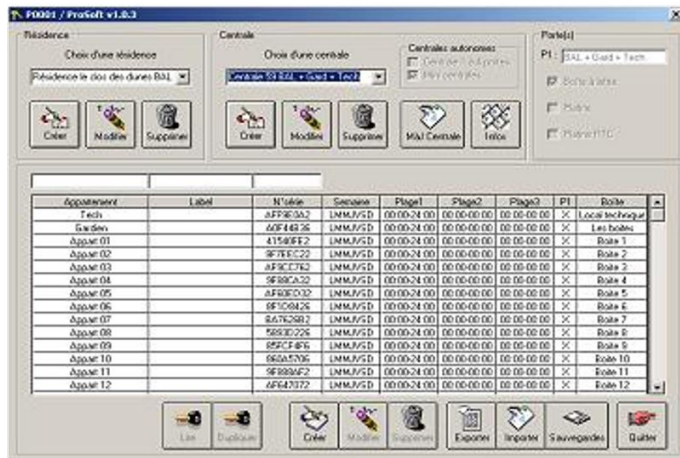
P0001 / ProSoft v1.0.3

Résidence
Choix d'une résidence
Résidence le clos des dunes BAL
Créer
Modifier
Supprimer

Centrale
Choix d'une centrale
Centrale BFBAL + Gaid + Tech
Créer
Modifier
Supprimer
Centrales autonomes
Centrale 1 à 8 portes
Mini centrales
MàJ Centrale
Infos

Porte(s)
P1 : BAL + Gaid + Tech
Boite à lettre
Platine
Platine HTC

| Appartement | Label | N°série | Semaine | Plage1 | Plage2 | Plage3 | P1 | Boîte |
|---|---|---|---|---|---|---|---|---|
| Tech | | AFF9E0A2 | LMMJVSD | 00:00-24:00 | 00:00-00:00 | 00:00-00:00 | X | Local technique |
| Garden | | A0F44836 | LMMJVSD | 00:00-24:00 | 00:00-00:00 | 00:00-00:00 | X | Les boites |
| Appart 01 | | 41540FE2 | LMMJVSD | 00:00-24:00 | 00:00-00:00 | 00:00-00:00 | X | Boite 1 |
| Appart 02 | | 8F7EEC22 | LMMJVSD | 00:00-24:00 | 00:00-00:00 | 00:00-00:00 | X | Boite 2 |
| Appart 03 | | AF8CC7A2 | LMMJVSD | 00:00-24:00 | 00:00-00:00 | 00:00-00:00 | X | Boite 3 |
| Appart 04 | | 3F88CA32 | LMMJVSD | 00:00-24:00 | 00:00-00:00 | 00:00-00:00 | X | Boite 4 |
| Appart 05 | | AF80ED32 | LMMJVSD | 00:00-24:00 | 00:00-00:00 | 00:00-00:00 | X | Boite 5 |
| Appart 06 | | 8F5D8426 | LMMJVSD | 00:00-24:00 | 00:00-00:00 | 00:00-00:00 | X | Boite 6 |
| Appart 07 | | 8A7628B2 | LMMJVSD | 00:00-24:00 | 00:00-00:00 | 00:00-00:00 | X | Boite 7 |
| Appart 08 | | 5B93D226 | LMMJVSD | 00:00-24:00 | 00:00-00:00 | 00:00-00:00 | X | Boite 8 |
| Appart 09 | | 85FCF4F6 | LMMJVSD | 00:00-24:00 | 00:00-00:00 | 00:00-00:00 | X | Boite 9 |
| Appart 10 | | 860A5706 | LMMJVSD | 00:00-24:00 | 00:00-00:00 | 00:00-00:00 | X | Boite 10 |
| Appart 11 | | 9F888AF2 | LMMJVSD | 00:00-24:00 | 00:00-00:00 | 00:00-00:00 | X | Boite 11 |
| Appart 12 | | AF647072 | LMMJVSD | 00:00-24:00 | 00:00-00:00 | 00:00-00:00 | X | Boite 12 |

Lire
Duplique
Créer
Modifier
Supprimer
Exporter
Importer
Sauvegardes
Quitter